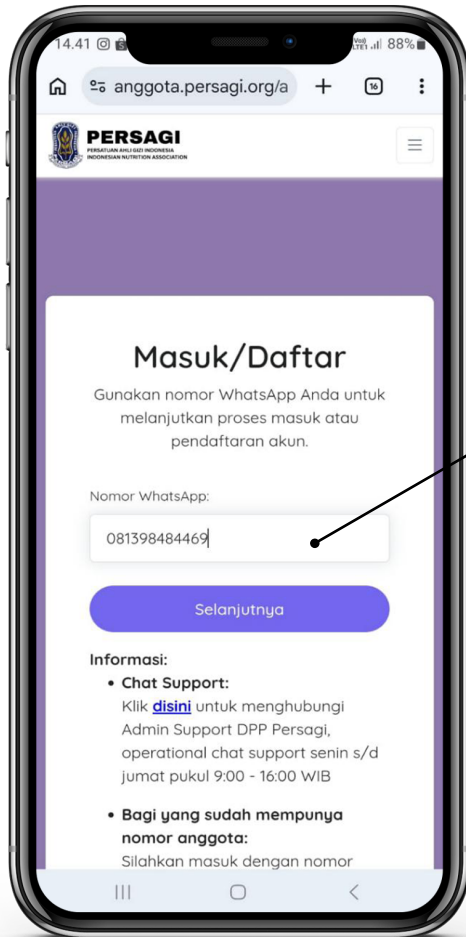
14.41 88%

anggota.persagi.org/a

16

PERSAGI
PERSATUAN AHLI GIZI INDONESIA
INDONESIAN NUTRITION ASSOCIATION

Masuk/Daftar

Gunakan nomor WhatsApp Anda untuk melanjutkan proses masuk atau pendaftaran akun.

Nomor WhatsApp:

081398484469

Selanjutnya

Informasi:

• Chat Support:
Klik disini untuk menghubungi Admin Support DPP Persagi, operational chat support senin s/d jumat pukul 9:00 - 16:00 WIB

• Bagi yang sudah mempunya nomor anggota:
Silahkan masuk dengan nomor